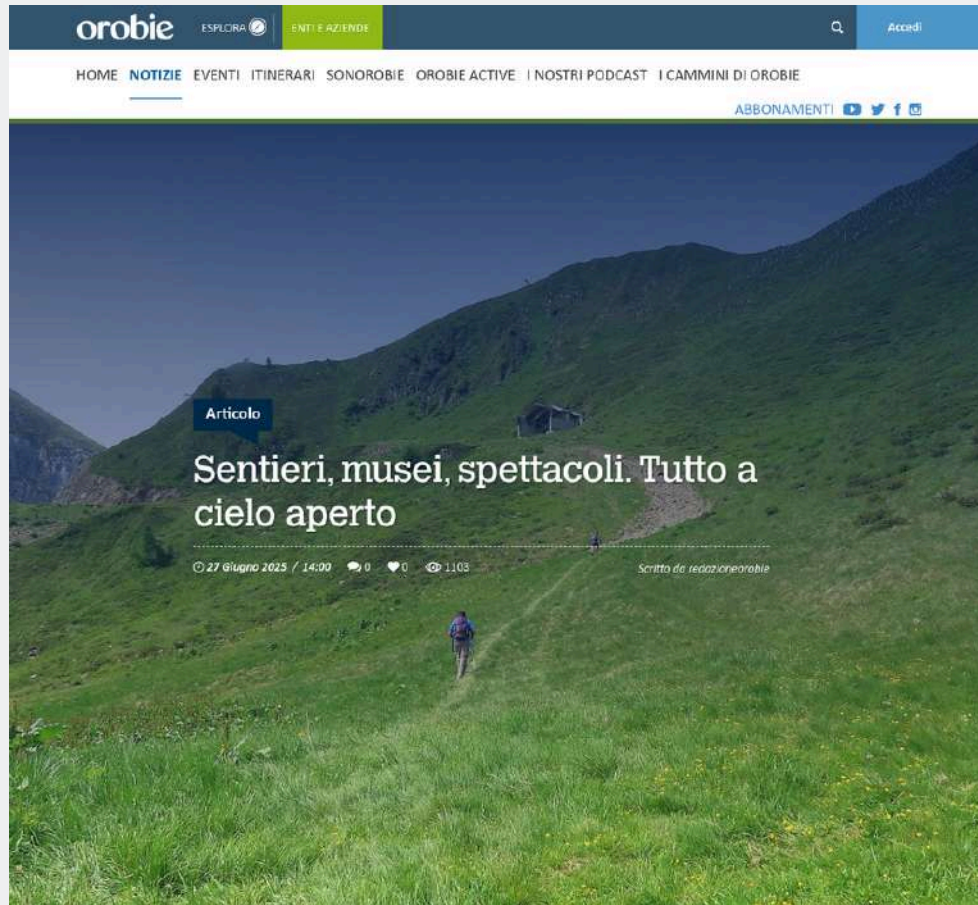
orobie ESPLORA ENTI E AZIENDE Accedi

HOME NOTIZIE EVENTI ITINERARI SONOROBIE OROBIE ACTIVE I NOSTRI PODCAST I CAMMINI DI OROBIE

ABBONAMENTI

Articolo

Sentieri, musei, spettacoli. Tutto a cielo aperto

27 Giugno 2025 / 14:00 0 0 1103

Scritto da redazioneorobie